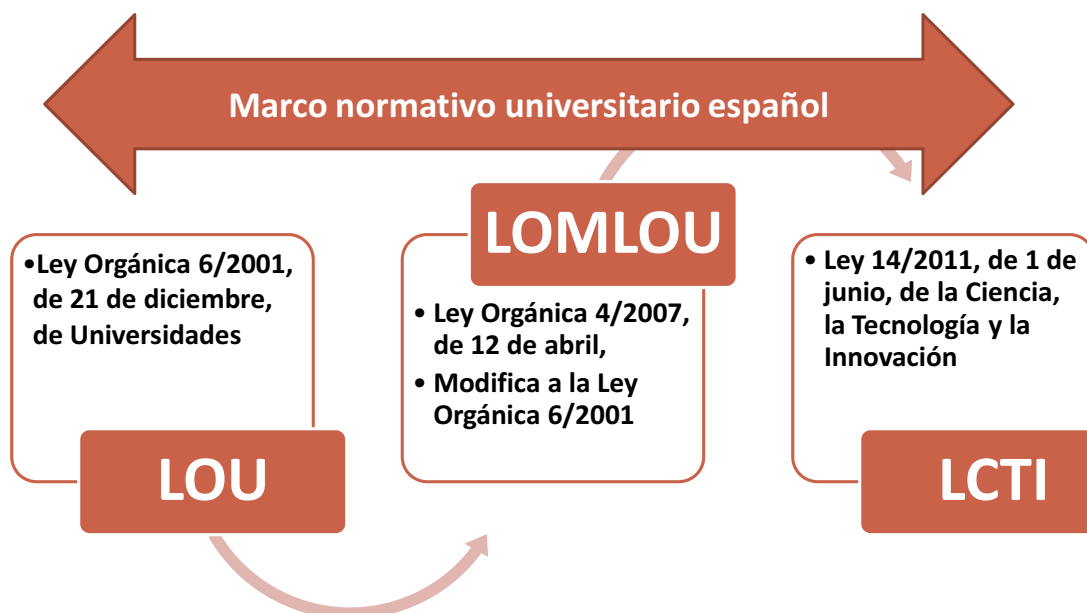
Marco normativo universitario español

•Ley Orgánica 6/2001, de 21 de diciembre, de Universidades

LOU

LOMLOU

• Ley Orgánica 4/2007, de 12 de abril,
• Modifica a la Ley Orgánica 6/2001

• Ley 14/2011, de 1 de junio, de la Ciencia, la Tecnología y la Innovación

LCTI